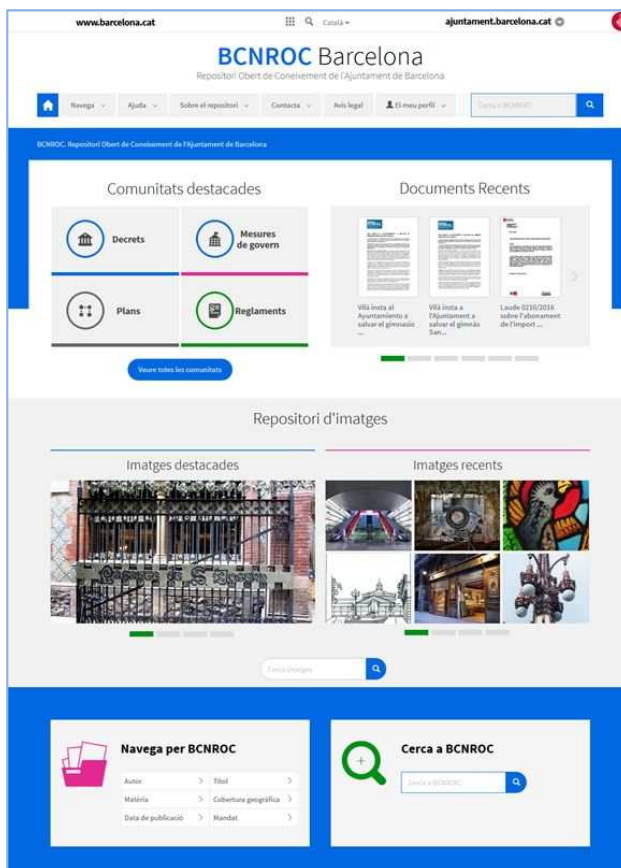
www.barcelona.cat Català ajuntament.barcelona.cat

BCNROC Barcelona
Repositori Obert de Coneixement de l'Ajuntament de Barcelona

Navega | Ajuda | Sobre el repositori | Contacta | Avís legal | El meu perfil | Cerca a BCNROC

BCNROC. Repositori Obert de Coneixement de l'Ajuntament de Barcelona

Comunitats destacades

Decrets
Mesures de govern
Plans
Reglaments

Veure totes les comunitats

Documents Recents

Vilà insta al Ajuntamento a salvar el gimnasio ...
Vilà insta a l'Ajuntament a salvar el gimnàs Sant...
Laude 0210/2016 sobre l'abonament de l'import ...

Repositori d'imatges

Imatges destacades

Imatges recents

Cerca imatges

Navega per BCNROC

Autor
Títol
Matèria
Cobertura geogràfica
Data de publicació
Mandat

Cerca a BCNROC

Cerca a BCNROC